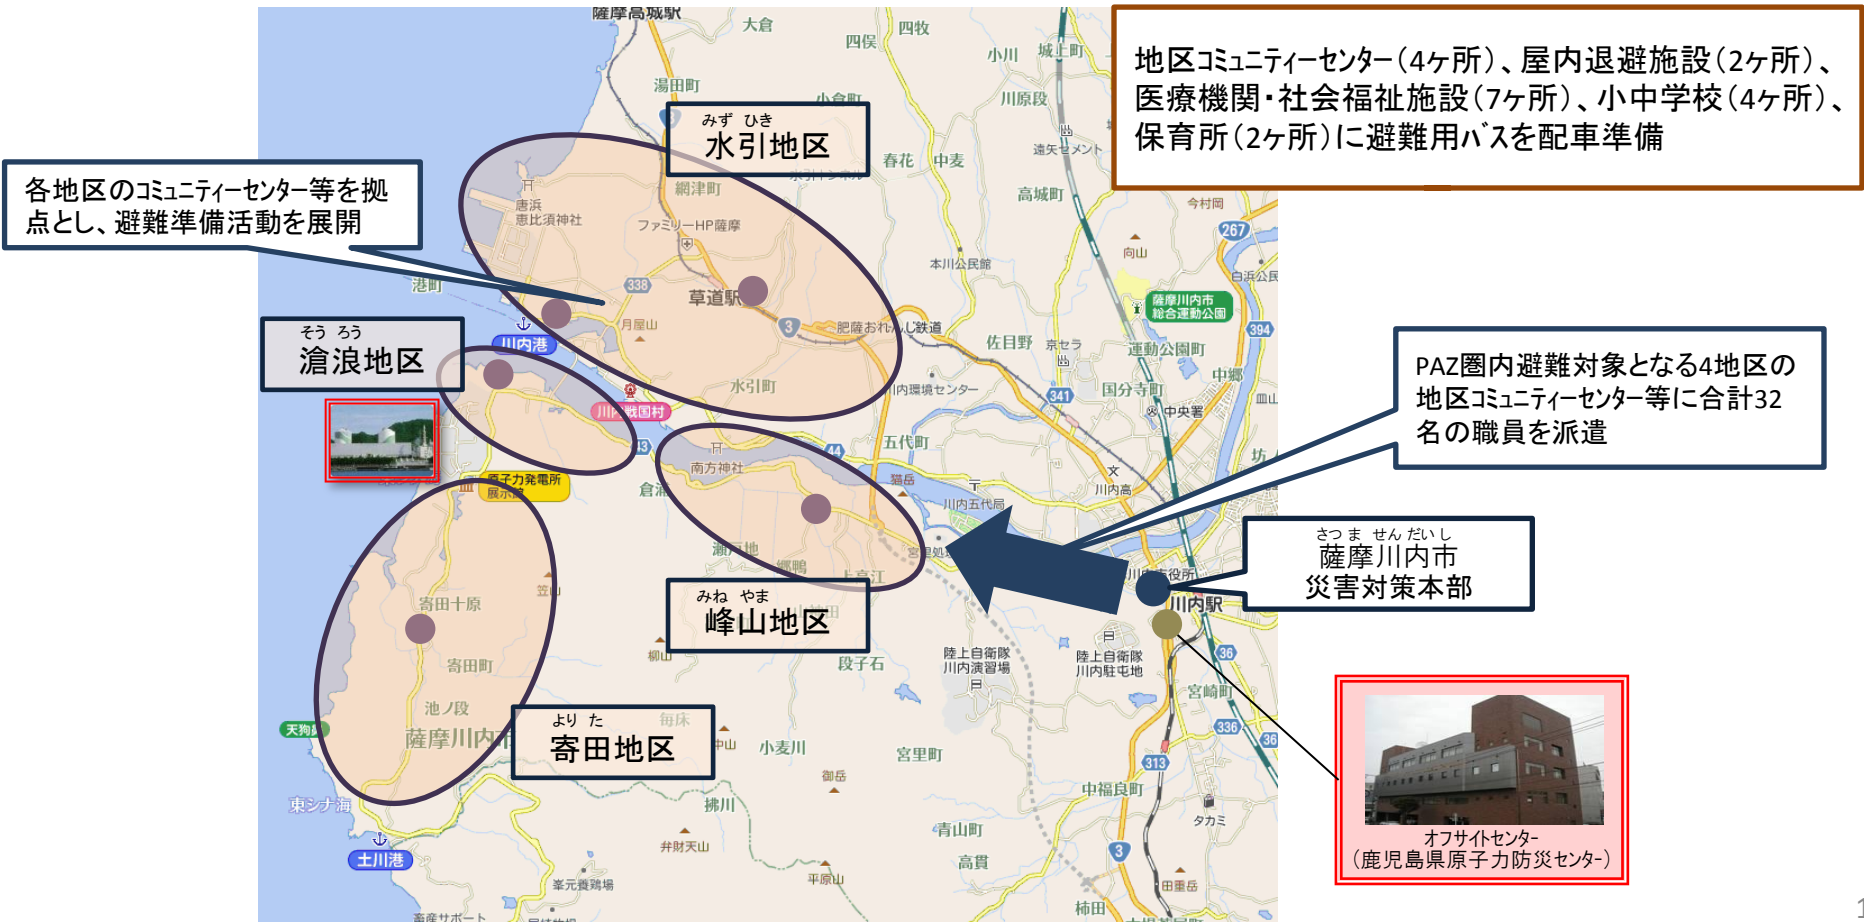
地区コミュニティーセンター(4ヶ所)、屋内退避施設(2ヶ所)、医療機関・社会福祉施設(7ヶ所)、小中学校(4ヶ所)、保育所(2ヶ所)に避難用バスを配車準備

各地区のコミュニティーセンター等を拠点とし、避難準備活動を展開

みず ひき
水引地区

そう ろう
滄浪地区

みね やま
峰山地区

より た
寄田地区

PAZ圏内避難対象となる4地区の地区コミュニティーセンター等に合計32名の職員を派遣

さつ ま せん だい し
薩摩川内市
災害対策本部

オフサイトセンター
(鹿児島県原子力防災センター)

薩摩高城駅 大倉 四俣 四牧 小川 城上町 湯田町 小倉町 川原段 遠矢セメント 春花 中麦 網津町 高城町 今村岡 唐浜 恵比須神社 ファミリーHP薩摩 267 向山 本川公民館 白浜公民 港町 338 草道駅 薩摩川内市総合運動公園 月屋山 3 肥薩おれんじ鉄道 佐目野 京セラ 394 川内港 運動公園町 中郷 水引町 川内環境センター 国分寺町 341 中央署 川内戦国村 五代町 南方神社 猫岳 原子力発電所 展示館 倉浦 川内五代局 川内高 瀬戸地 宮里処 川内市役所 郷路 上古江 川内駅 寄田十原 笠山 陸上自衛隊川内演習場 陸上自衛隊川内駐屯地 柳山 段子石 寄田町 宮崎町 池ノ段 毎床 天狗鼻 薩摩川内市 中山 小麦川 宮里町 313 御岳 中福良町 東シナ海 拂川 タカミ 青山町 土川港 弁財天山 3 高貫 峯元養鶏場 平原山 田重岳 柿田